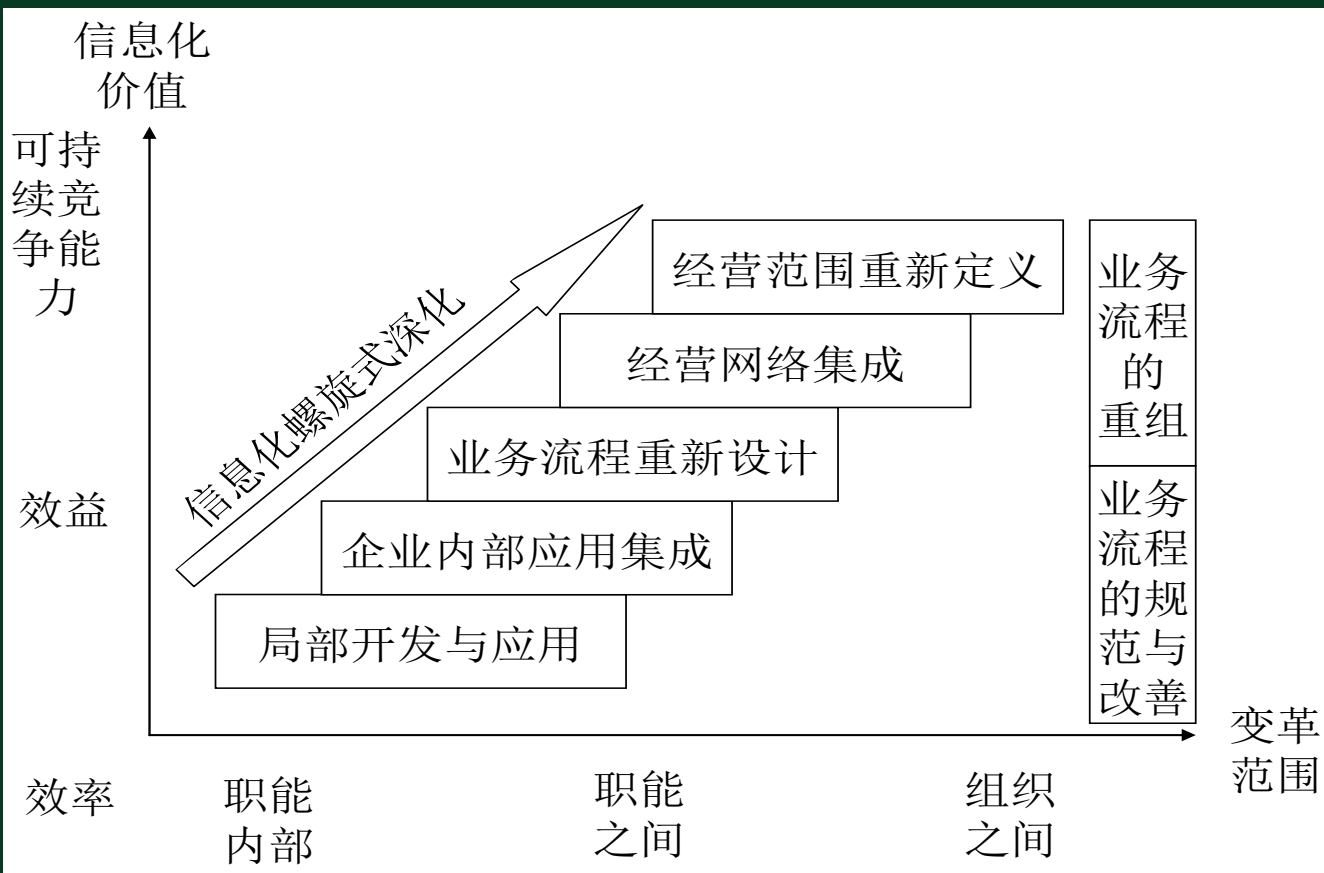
信息化价值

可持续竞争能力

效益

效率

信息化螺旋式深化

经营范围重新定义

经营网络集成

业务流程重新设计

企业内部应用集成

局部开发与应用

业务流程的重组

业务流程的规范与改善

变革范围

职能内部

职能之间

组织之间